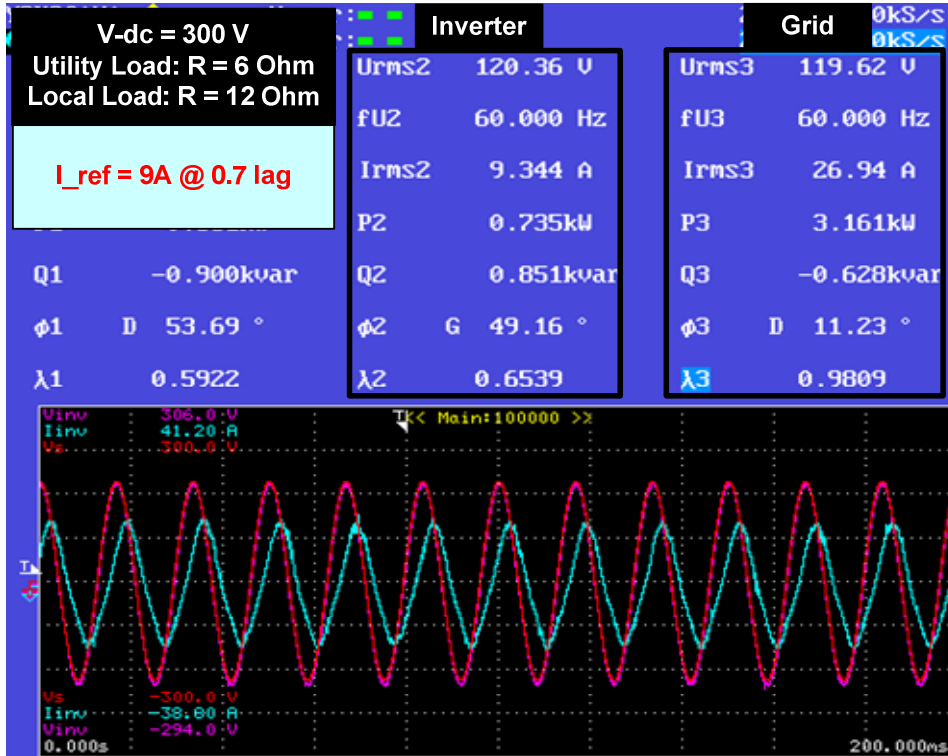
V-dc = 300 V
Utility Load: R = 6 Ohm
Local Load: R = 12 Ohm

I_ref = 9A @ 0.7 lag

Inverter

Grid

0kS/s
0kS/s

Q1 -0.900kvar
φ1 D 53.69 °
λ1 0.5922

Urms2 120.36 V
fU2 60.000 Hz
Irms2 9.344 A
P2 0.735kW
Q2 0.851kvar
φ2 G 49.16 °
λ2 0.6539

Urms3 119.62 V
fU3 60.000 Hz
Irms3 26.94 A
P3 3.161kW
Q3 -0.628kvar
φ3 D 11.23 °
λ3 0.9809

Vinv 306.0 V
Iinv 41.20 A
Vs 300.0 V

T<< Main:100000 >>

Vs -300.0 V
Iinv -38.80 A
Vinv -294.0 V
0.000s
200.000ms